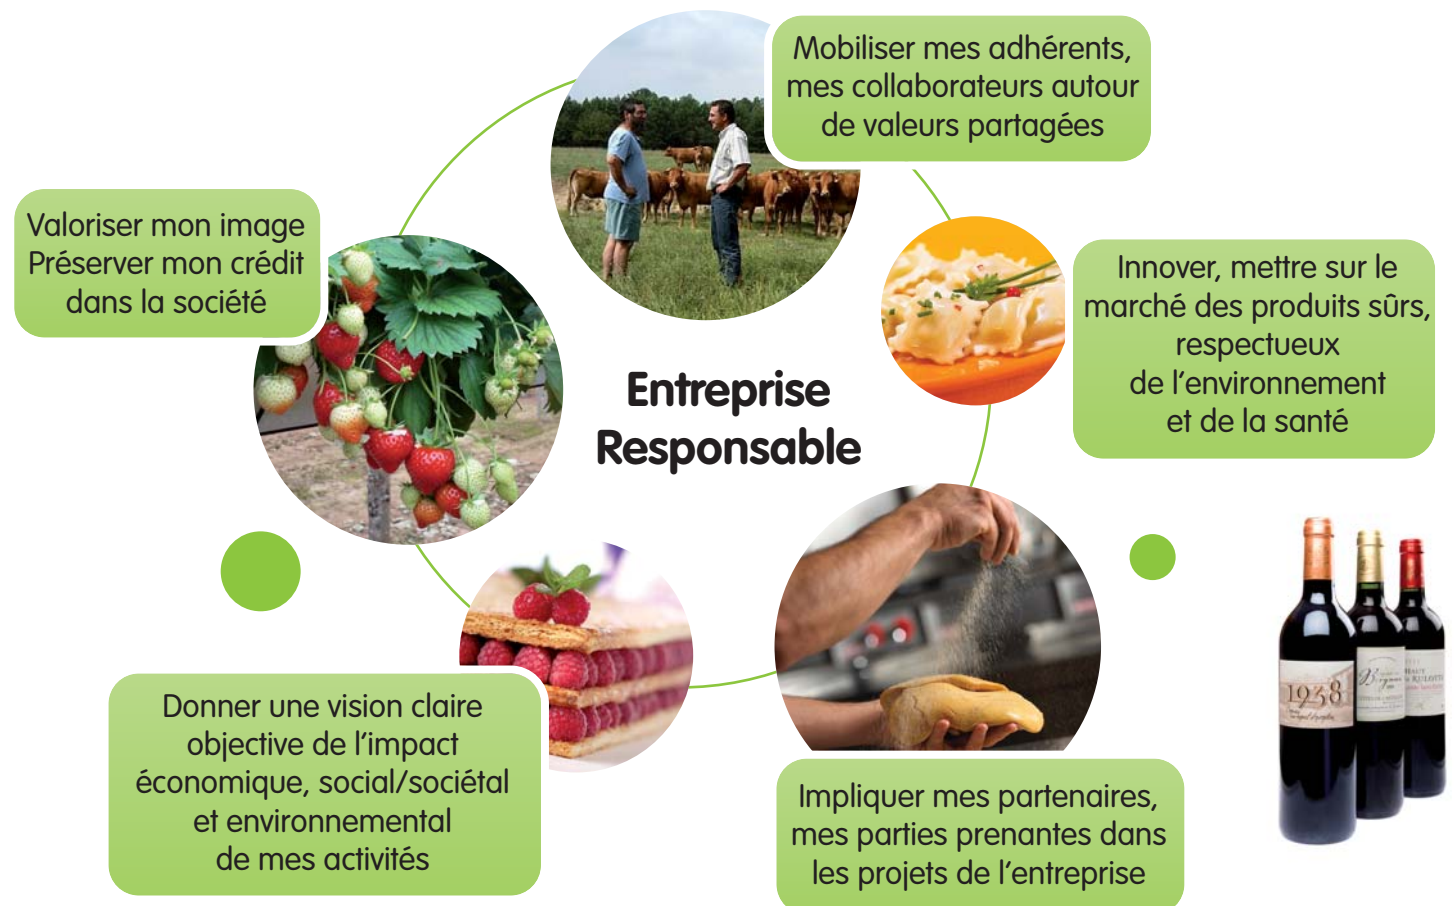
Mobiliser mes adhérents, mes collaborateurs autour de valeurs partagées

Valoriser mon image
Préserver mon crédit dans la société

Innover, mettre sur le marché des produits sûrs, respectueux de l'environnement et de la santé

Entreprise Responsable

Donner une vision claire objective de l'impact économique, social/sociétal et environnemental de mes activités

Impliquer mes partenaires, mes parties prenantes dans les projets de l'entreprise

1938